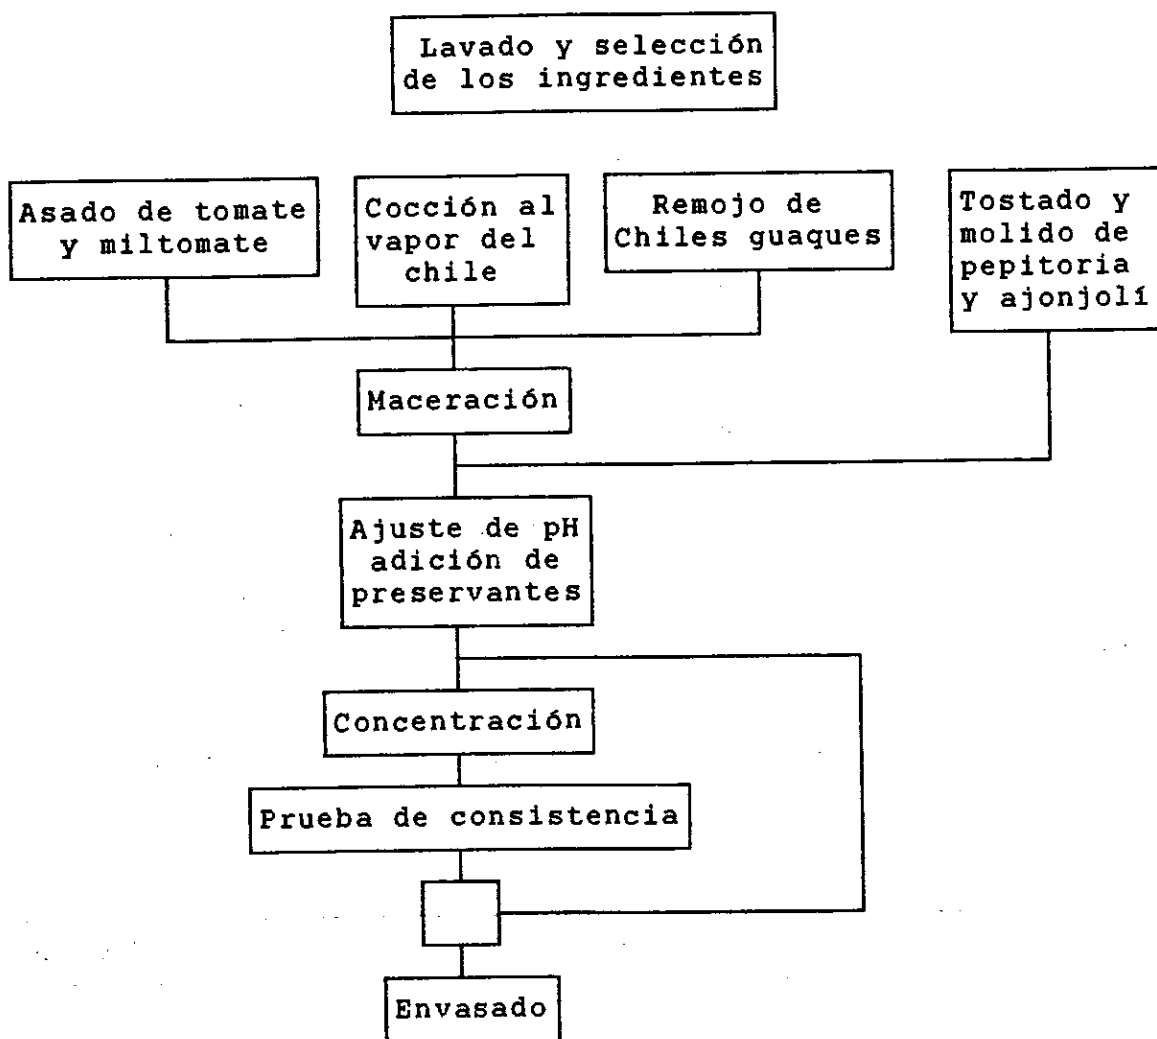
Lavado y selección de los ingredientes

Asado de tomate y miltomate

Cocción al vapor del chile

Remojo de Chiles guaques

Tostado y molido de pepitoria y ajonjolí

Maceración

Ajuste de pH adición de preservantes

Concentración

Prueba de consistencia

Envasado